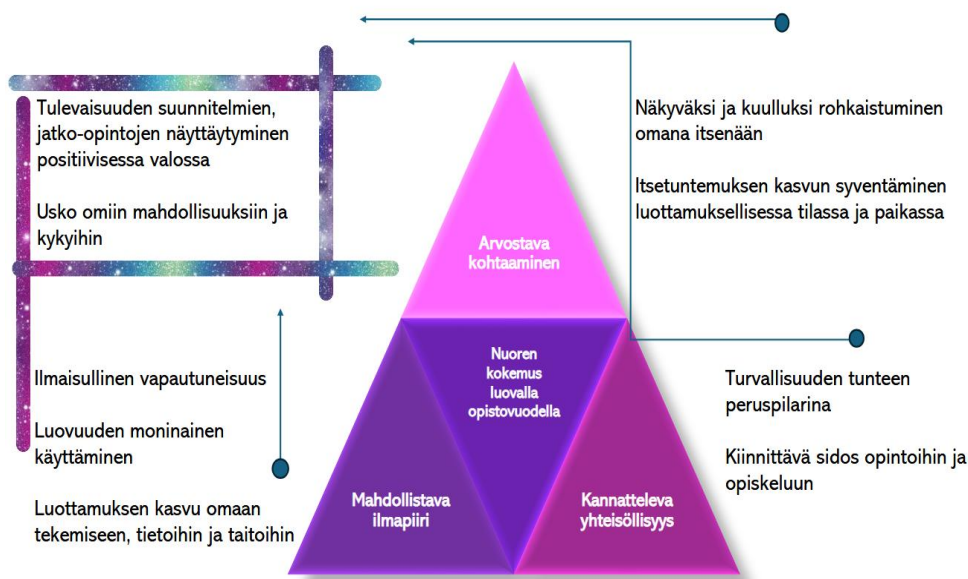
Tulevaisuuden suunnitelmien, jatko-opintojen näyttäytyminen positiivisessa valossa

Usko omiin mahdollisuuksiin ja kykyihin

Näkyväksi ja kuulluksi rohkaistuminen omana itsenään

Itsetuntemuksen kasvun syventäminen luottamuksellisessa tilassa ja paikassa

Arvostava kohtaaminen

Nuoren kokemus luovalla opistovuodella

Ilmaisullinen vapautuneisuus

Luovuuden moninainen käyttäminen

Luottamuksen kasvu omaan tekemiseen, tietoihin ja taitoihin

Turvallisuuden tunteen peruspilarina

Kiinnittävä sidos opintoihin ja opiskeluun

Mahdollistava ilmapiiri

Kannatteleva yhteisöllisyys